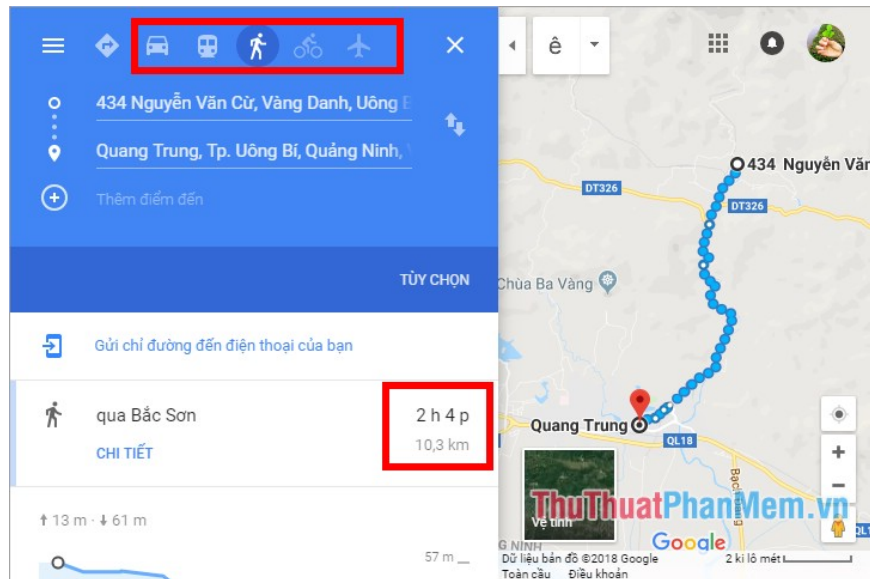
434 Nguyễn Văn Cừ, Vàng Danh, Uông B

Quang Trung, Tp. Uông Bí, Quảng Ninh, V

Thêm điểm đến

TÙY CHỌN

Gửi chỉ đường đến điện thoại của bạn

qua Bắc Sơn

2 h 4 p

10,3 km

CHI TIẾT

↑13 m · ↓61 m

57 m

ê

434 Nguyễn Văn

DT326

DT326

Chùa Ba Vàng

Quang Trung

QL18

Vệ tinh

ThuThuatPhanMem.vn

Google

Dữ liệu bản đồ ©2018 Google

2 ki lô mét

Toàn cầu

Điều khoản